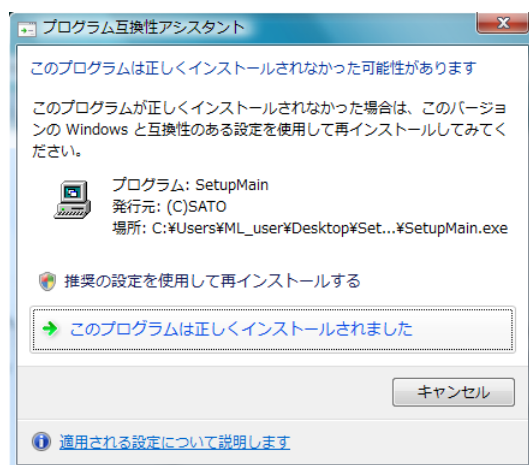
プログラム互換性アシスタント

このプログラムは正しくインストールされなかった可能性があります

このプログラムが正しくインストールされなかった場合は、このバージョンの Windows と互換性のある設定を使用して再インストールしてみてください。

プログラム: SetupMain
発行元: (C)SATO
場所: C:¥Users¥ML_user¥Desktop¥Set...¥SetupMain.exe

推奨の設定を使用して再インストールする

このプログラムは正しくインストールされました

キャンセル

適用される設定について説明します